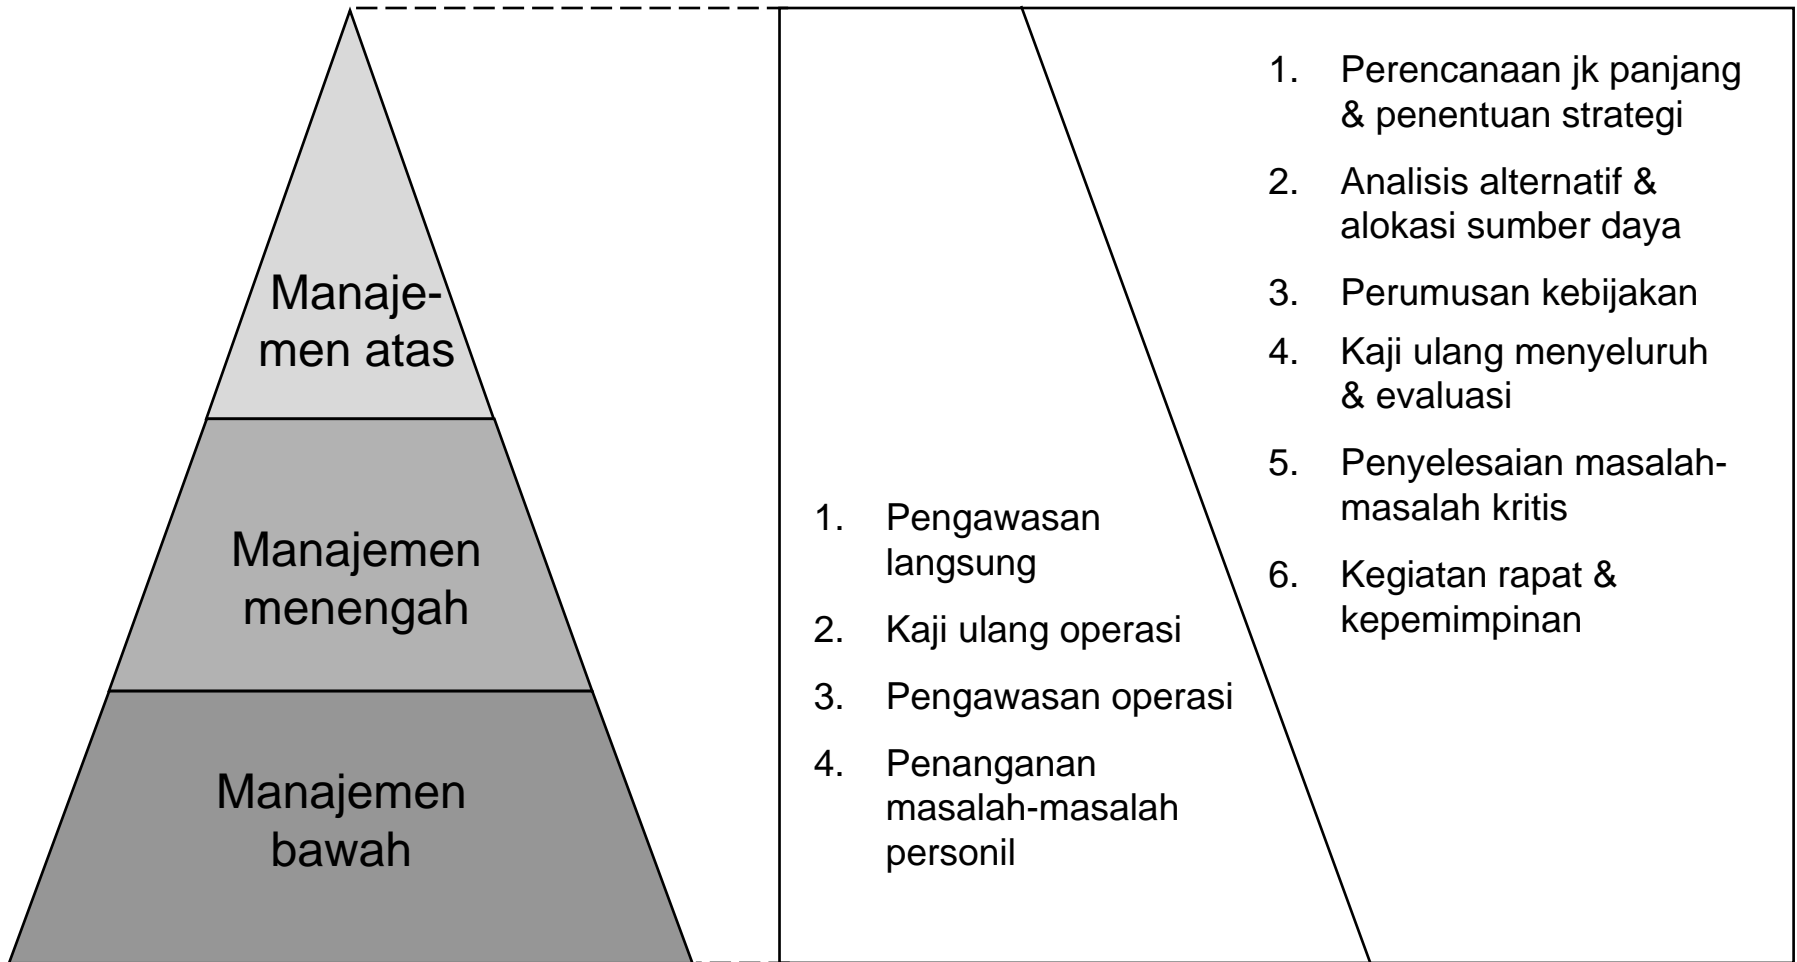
Manajemen atas

Manajemen menengah

Manajemen bawah

1. Pengawasan langsung
2. Kaji ulang operasi
3. Pengawasan operasi
4. Penanganan masalah-masalah personil

1. Perencanaan jk panjang & penentuan strategi
2. Analisis alternatif & alokasi sumber daya
3. Perumusan kebijakan
4. Kaji ulang menyeluruh & evaluasi
5. Penyelesaian masalah-masalah kritis
6. Kegiatan rapat & kepemimpinan